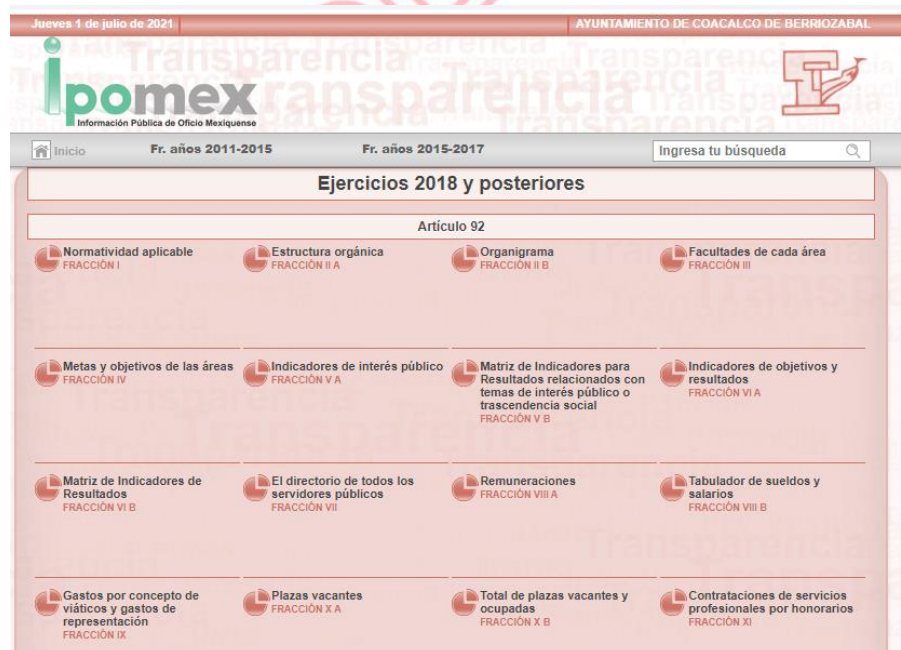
Jueves 1 de julio de 2021

AYUNTAMIENTO DE COACALCO DE BERRIOZABAL

ipomex
Información Pública de Oficio Mexiquense

Inicio
Fr. años 2011-2015
Fr. años 2015-2017
Ingresa tu búsqueda

Ejercicios 2018 y posteriores

Artículo 92

Normatividad aplicable
FRACCIÓN I

Estructura orgánica
FRACCIÓN II A

Organigrama
FRACCIÓN II B

Facultades de cada área
FRACCIÓN III

Metas y objetivos de las áreas
FRACCIÓN IV

Indicadores de interés público
FRACCIÓN V A

Matriz de Indicadores para Resultados relacionados con temas de interés público o trascendencia social
FRACCIÓN V B

Indicadores de objetivos y resultados
FRACCIÓN VI A

Matriz de Indicadores de Resultados
FRACCIÓN VI B

El directorio de todos los servidores públicos
FRACCIÓN VII

Remuneraciones
FRACCIÓN VIII A

Tabulador de sueldos y salarios
FRACCIÓN VIII B

Gastos por concepto de viáticos y gastos de representación
FRACCIÓN IX

Plazas vacantes
FRACCIÓN X A

Total de plazas vacantes y ocupadas
FRACCIÓN X B

Contrataciones de servicios profesionales por honorarios
FRACCIÓN XI